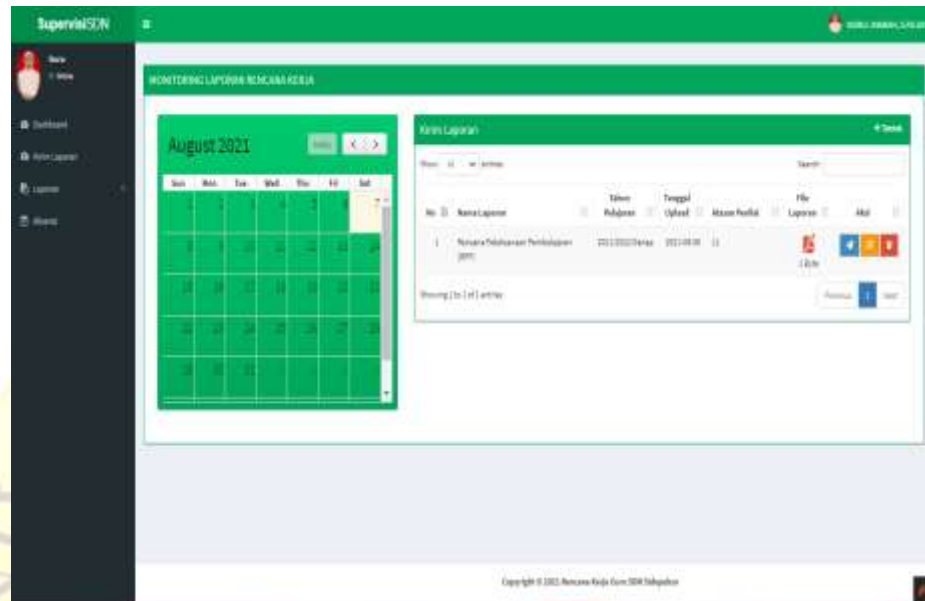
SupervisiSDN

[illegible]

Dashboard

Kirim Laporan

Laporan

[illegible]

MONITORING LAPORAN RENCANA KERJA

August 2021

today

| Sun | Mon | Tue | Wed | Thu | Fri | Sat |
|---|---|---|---|---|---|---|
| 1 | 2 | 3 | 4 | 5 | 6 | 7 |
| 8 | 9 | 10 | 11 | 12 | 13 | 14 |
| 15 | 16 | 17 | 18 | 19 | 20 | 21 |
| 22 | 23 | 24 | 25 | 26 | 27 | 28 |
| 29 | 30 | 31 | | | | |

Kirim Laporan

+ Tambah

Show 10 entries

Search:

| No | Nama Laporan | Tahun Pelajaran | Tanggal Upload | Alasan Penilai | File Laporan | Aksi |
|---|---|---|---|---|---|---|
| 1 | Rencana Pelaksanaan Pembelajaran (RPP) | 2021/2022 Ganjil | 2021-08-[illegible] | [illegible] | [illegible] | |

Showing 1 to 1 of 1 entries

Previous 1 Next

Copyright © 2021 Rencana Kerja Guru SDN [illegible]